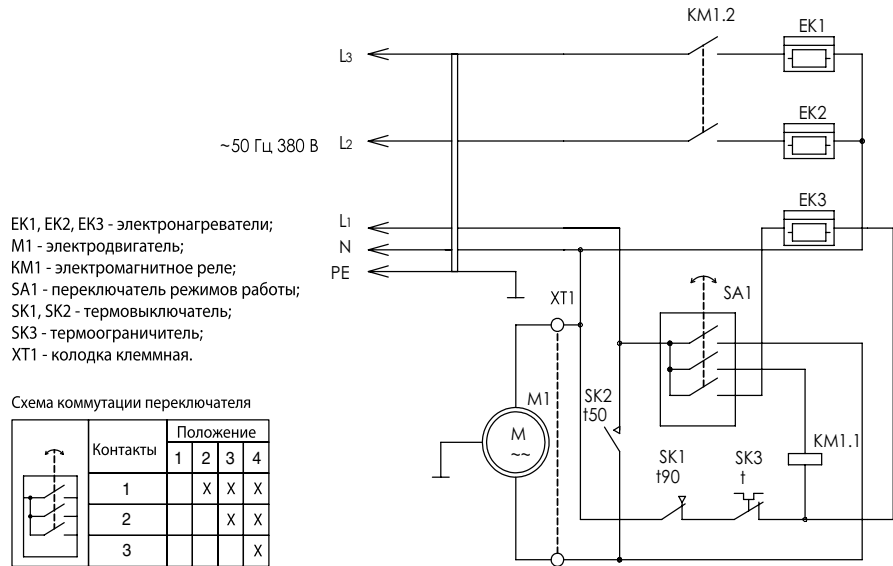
KM1.2
EK1
L3
EK2
~50 Гц 380 В
L2
EK3
L1
N
PE
EK1, EK2, EK3 - электронагреватели;
M1 - электродвигатель;
KM1 - электромагнитное реле;
SA1 - переключатель режимов работы;
SK1, SK2 - термовыключатель;
SK3 - термоограничитель;
XT1 - колодка клеммная.

XT1
SA1
M1
SK2
t50
KM1.1
SK1
t90
SK3
t
M
~~

Схема коммутации переключателя

| | Контакты | Положение | | | |
|---|---|---|---|---|---|
| | | 1 | 2 | 3 | 4 |
| | 1 | | X | X | X |
| | 2 | | | X | X |
| | 3 | | | | X |